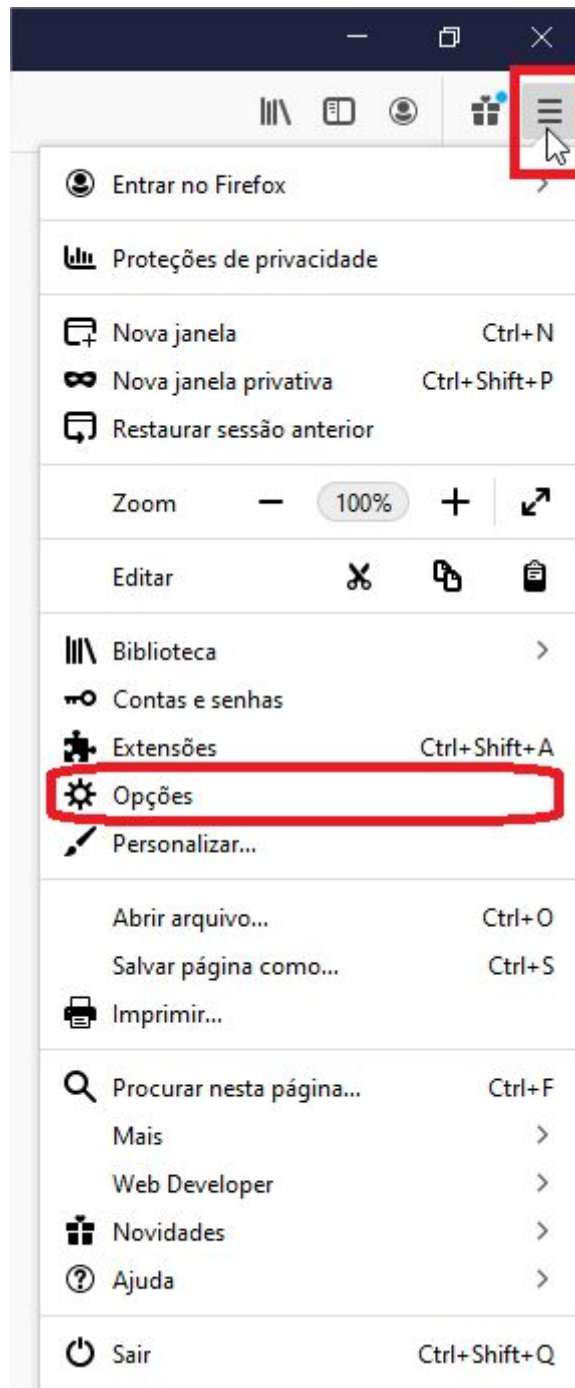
Entrar no Firefox

Proteções de privacidade

Nova janela Ctrl+N
Nova janela privativa Ctrl+Shift+P
Restaurar sessão anterior

Zoom − 100% +

Editar

Biblioteca
Contas e senhas
Extensões Ctrl+Shift+A
Opções
Personalizar...

Abrir arquivo... Ctrl+O
Salvar página como... Ctrl+S
Imprimir...

Procurar nesta página... Ctrl+F
Mais
Web Developer
Novidades
Ajuda

Sair Ctrl+Shift+Q